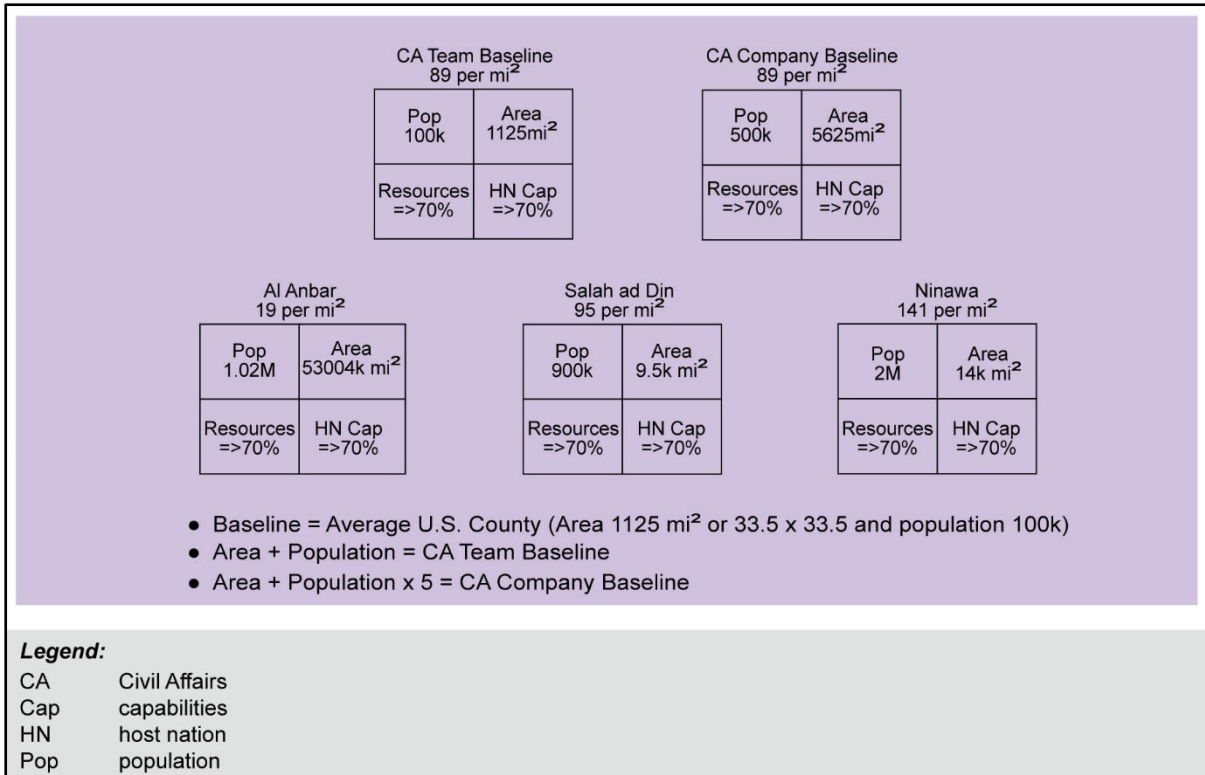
CA Team Baseline
89 per mi$^2$

| Pop 100k | Area 1125mi$^2$ |
|---|---|
| Resources =>70% | HN Cap =>70% |

CA Company Baseline
89 per mi$^2$

| Pop 500k | Area 5625mi$^2$ |
|---|---|
| Resources =>70% | HN Cap =>70% |

Al Anbar
19 per mi$^2$

| Pop 1.02M | Area 53004k mi$^2$ |
|---|---|
| Resources =>70% | HN Cap =>70% |

Salah ad Din
95 per mi$^2$

| Pop 900k | Area 9.5k mi$^2$ |
|---|---|
| Resources =>70% | HN Cap =>70% |

Ninawa
141 per mi$^2$

| Pop 2M | Area 14k mi$^2$ |
|---|---|
| Resources =>70% | HN Cap =>70% |

• Baseline = Average U.S. County (Area 1125 mi$^2$ or 33.5 x 33.5 and population 100k)
• Area + Population = CA Team Baseline
• Area + Population x 5 = CA Company Baseline

Legend:
CA Civil Affairs
Cap capabilities
HN host nation
Pop population